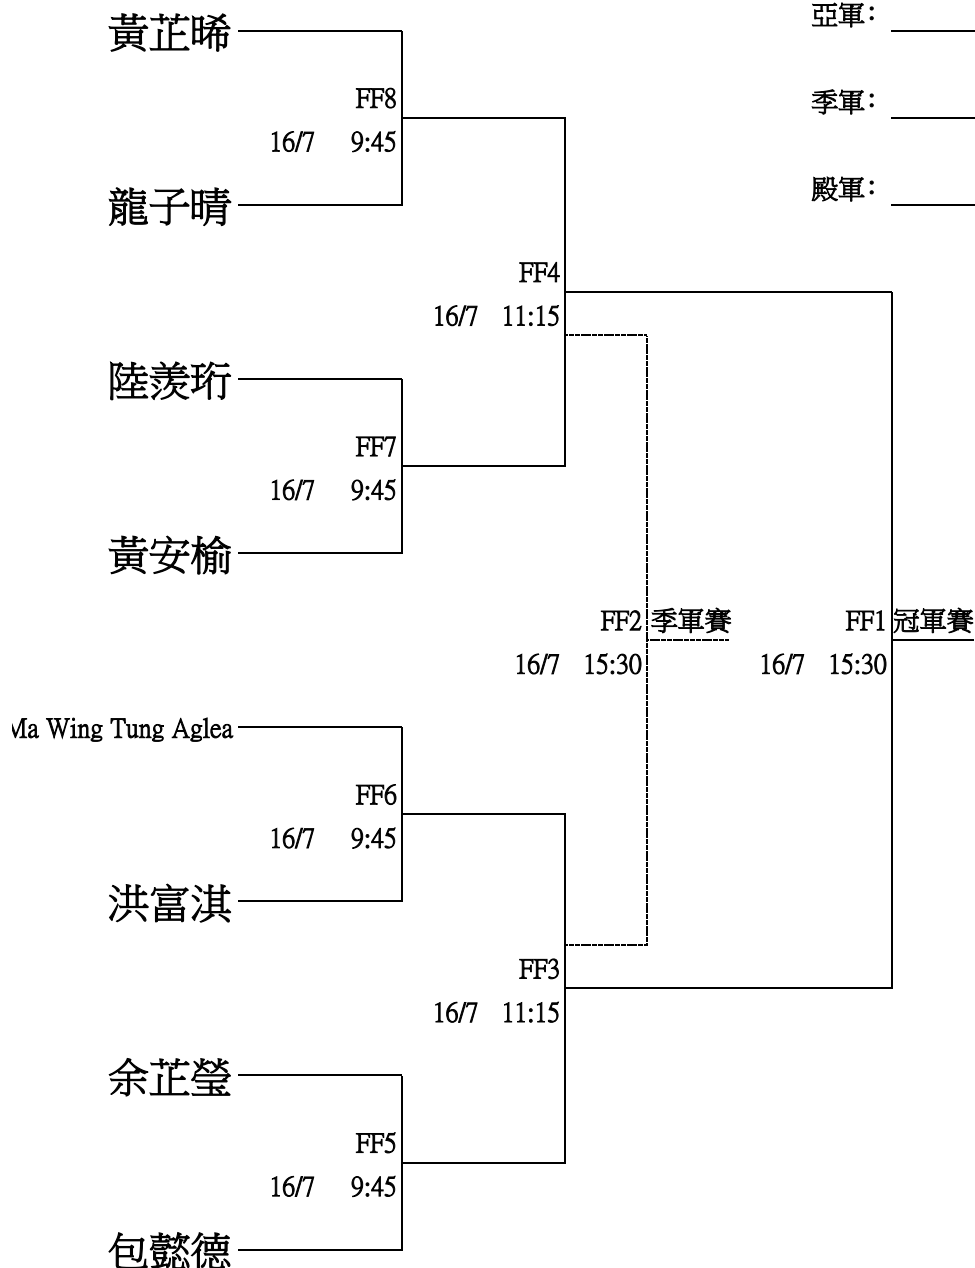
黃芷晞

FF8
16/7 9:45

龍子晴

FF4
16/7 11:15

陸羡珩

FF7
16/7 9:45

黃安榆

FF2 季軍賽
16/7 15:30

FF1 冠軍賽
16/7 15:30

Ma Wing Tung Aglea

FF6
16/7 9:45

洪富淇

FF3
16/7 11:15

余芷瑩

FF5
16/7 9:45

包懿德

亞軍:

季軍:

殿軍: